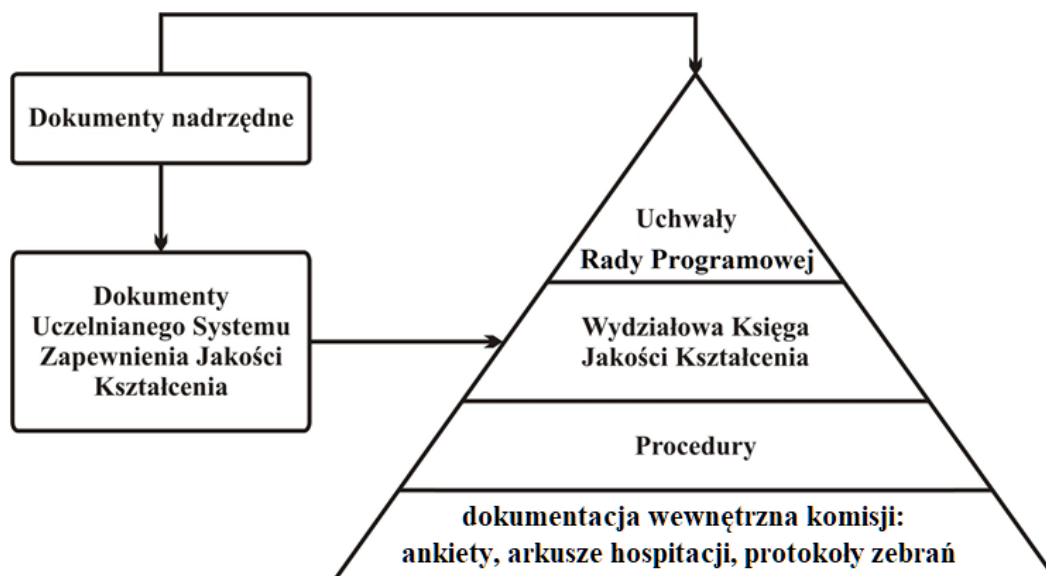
Dokumenty nadrzędne

Dokumenty Uczelnianego Systemu Zapewnienia Jakości Kształcenia

Uchwały Rady Programowej

Wydziałowa Księga Jakości Kształcenia

Procedury

dokumentacja wewnętrzna komisji: ankiety, arkusze hospitacji, protokoły zebrań